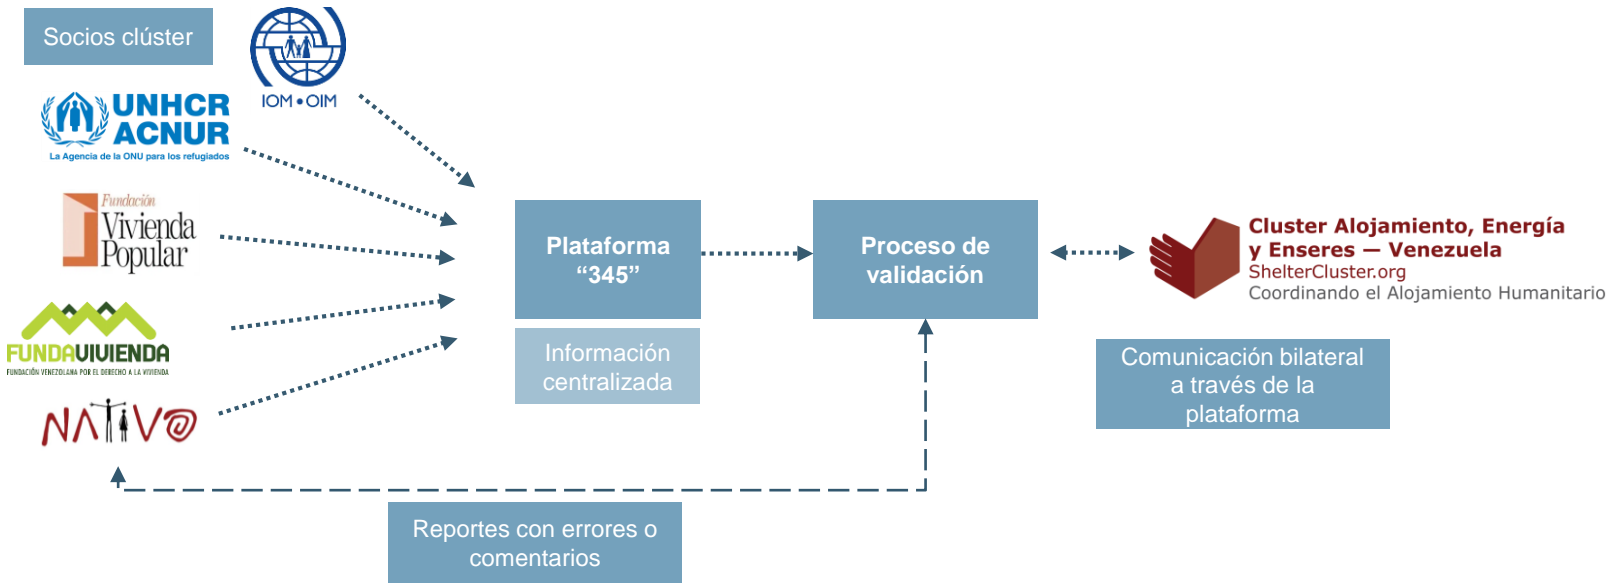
Socios clúster

IOM • OIM

UNHCR
ACNUR
La Agencia de la ONU para los refugiados

Fundación
Vivienda
Popular

FUNDAVIVIENDA
FUNDACIÓN VENEZOLANA POR EL DERECHO A LA VIVIENDA

NATIVO

Plataforma "345"

Información centralizada

Proceso de validación

Cluster Alojamiento, Energía y Enseres — Venezuela
ShelterCluster.org
Coordinando el Alojamiento Humanitario

Comunicación bilateral a través de la plataforma

Reportes con errores o comentarios